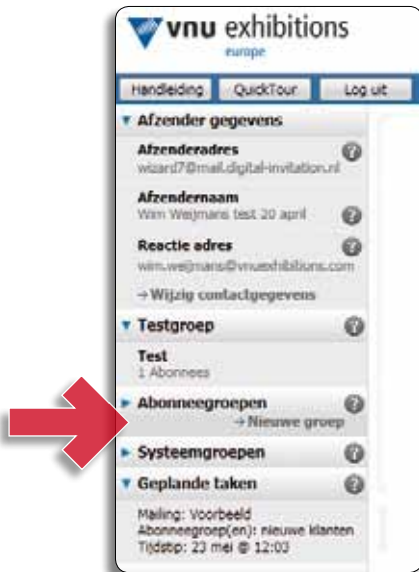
vnu exhibitions
europe

Handleiding QuickTour Log uit

▼ Afzender gegevens

Afzenderadres
wizard7@mail.digital-invitation.nl

Afzendernaam
Wim Weijmans test 20 april

Reactie adres
wim.weijmans@vnuexhibitions.com

→ Wijzig contactgegevens

▼ Testgroep

Test
1 Abonnees

► Abonneegroepen
→ Nieuwe groep

► Systeemgroepen

▼ Geplande taken

Mailing: Voorbeeld
Abonneegroep(en): nieuwe klanten
Tijdstip: 23 mei @ 12:03